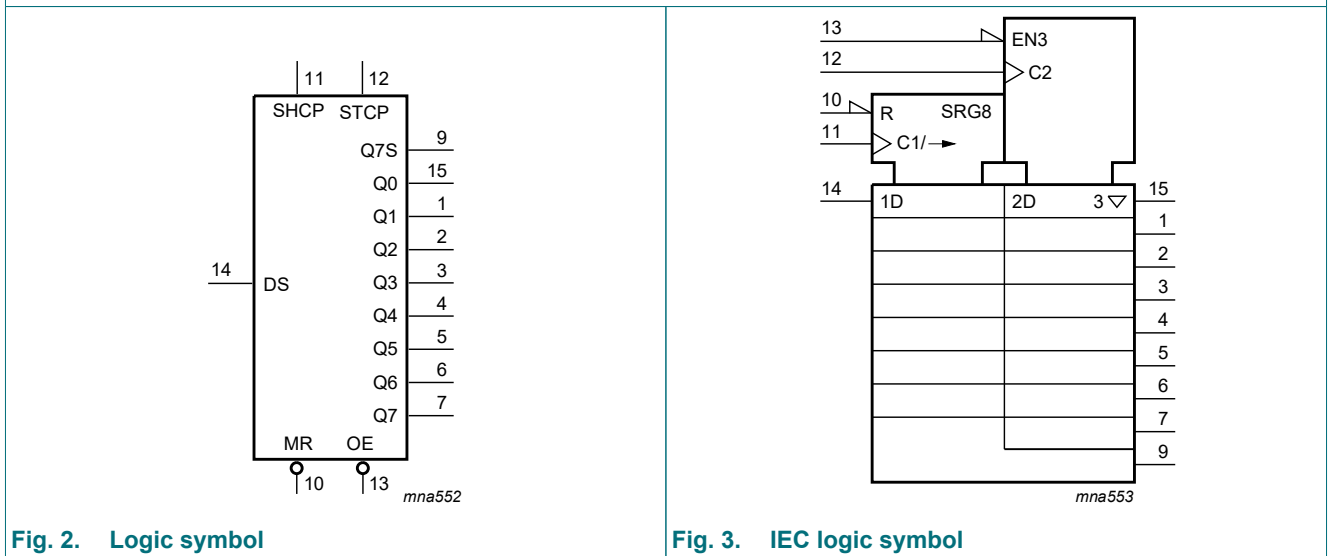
11 12
SHCP STCP
9
Q7S
15
Q0
1
Q1
2
Q2
14
DS
3
Q3
4
Q4
5
Q5
6
Q6
7
Q7
MR OE
10 13
mna552

Fig. 2. Logic symbol

13
EN3
12
C2
10
R
SRG8
11
C1/→
14
1D
2D
3 ▽
15
1
2
3
4
5
6
7
9
mna553

Fig. 3. IEC logic symbol